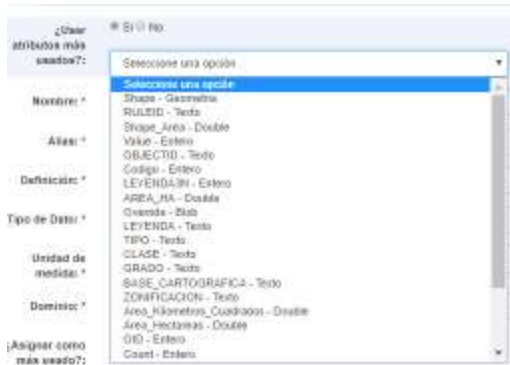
¿Usar atributos más usados?:

Si No

Seleccione una opción

Nombre: *

Alias: *

Definición: *

Tipo de Dato: *

Unidad de medida: *

Dominio: *

¿Asignar como más usado?:

Seleccione una opción
Shape - Geometria
RULEID - Texto
Shape_Area - Double
Value - Entero
OBJECTID - Texto
Codigo - Entero
LEYENDA3N - Entero
AREA_HA - Double
Gvanida - Blob
LEYENDA - Texto
TIPO - Texto
CLASE - Texto
GRADO - Texto
BASE_CARTOGRAFICA - Texto
ZONIFICACION - Texto
Area_Kilometros_Cuadrados - Double
Area_Hectareas - Double
OID - Entero
Count - Entero